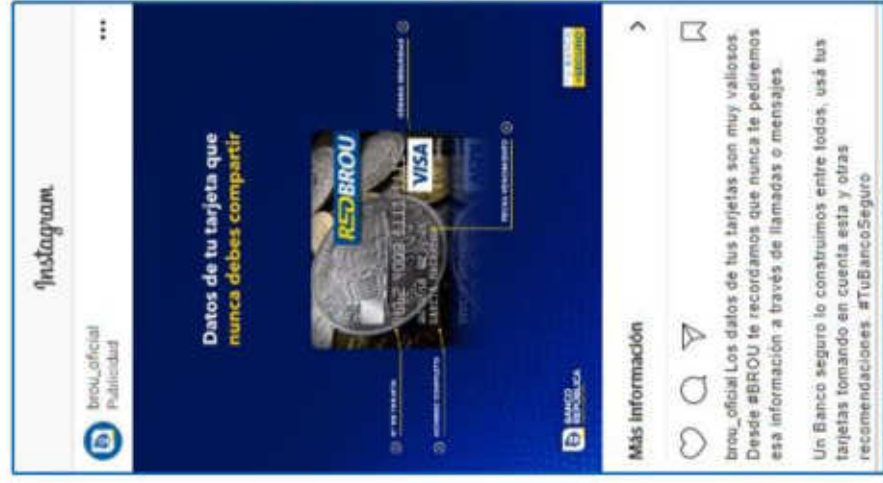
Instagram

brou_oficial
Publicidad

Datos de tu tarjeta que nunca debes compartir

REDBROU

VISA

Nº DE TARJETA

NOMBRE COMPLETO

FECHA VENCIMIENTO

CÓDIGO SEGURIDAD

BANCO REPÚBLICA

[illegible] SEGURO

Más información

brou_oficial Los datos de tus tarjetas son muy valiosos. Desde #BROU te recordamos que nunca te pediremos esa información a través de llamadas o mensajes.

Un Banco seguro lo construimos entre todos, usá tus tarjetas tomando en cuenta esta y otras recomendaciones. #TuBancoSeguro